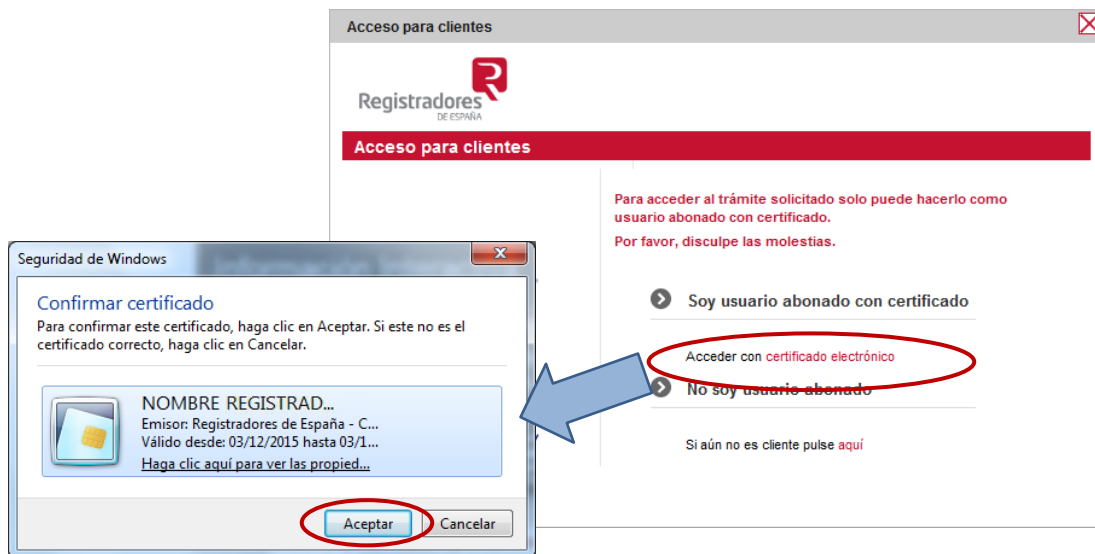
Acceso para clientes

Registradores
DE ESPAÑA

Acceso para clientes

Para acceder al trámite solicitado solo puede hacerlo como usuario abonado con certificado.

Por favor, disculpe las molestias.

Soy usuario abonado con certificado

Acceder con certificado electrónico

No soy usuario abonado

Si aún no es cliente pulse aquí

Seguridad de Windows

Confirmar certificado

Para confirmar este certificado, haga clic en Aceptar. Si este no es el certificado correcto, haga clic en Cancelar.

NOMBRE REGISTRAD...
Emisor: Registradores de España - C...
Válido desde: 03/12/2015 hasta 03/1...
Haga clic aquí para ver las propied...

Aceptar
Cancelar